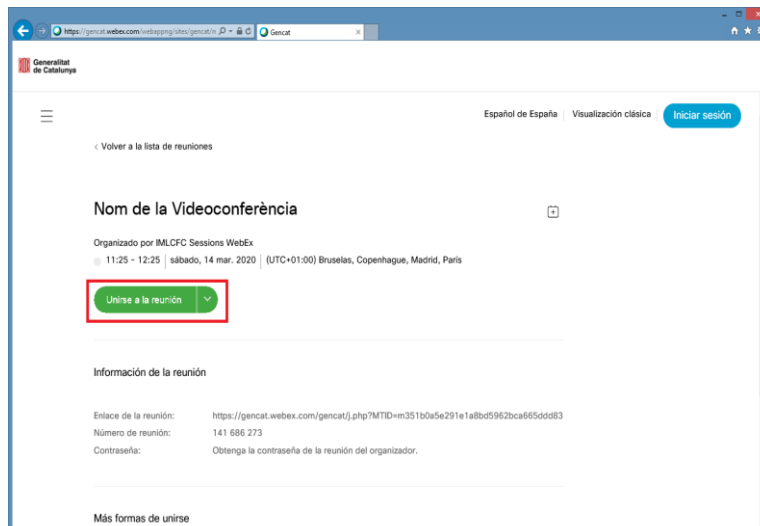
https://gencat.webex.com/webappng/sites/gencat/n
Gencat

Generalitat de Catalunya

Español de España | Visualización clásica | Iniciar sesión

‹ Volver a la lista de reuniones

Nom de la Videoconferència

Organizado por IMLCFC Sessions WebEx
11:25 - 12:25 | sábado, 14 mar. 2020 | (UTC+01:00) Bruselas, Copenhague, Madrid, París

Unirse a la reunión

Información de la reunión

| | |
|---|---|
| Enlace de la reunión: | https://gencat.webex.com/gencat/j.php?MTID=m351b0a5e291e1a8bd5962bca665ddd83 |
| Número de reunión: | 141 686 273 |
| Contraseña: | Obtenga la contraseña de la reunión del organizador. |

Más formas de unirse